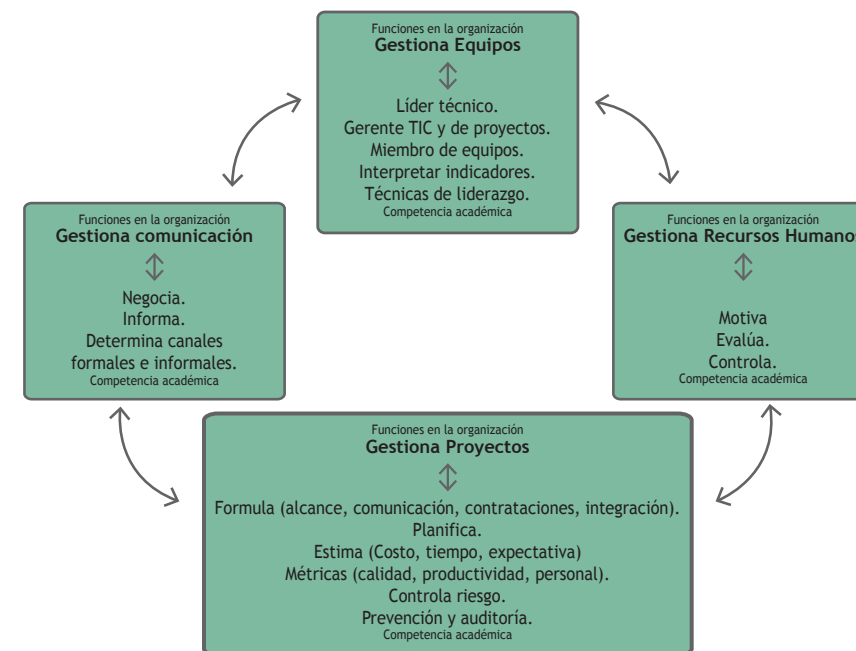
Funciones en la organización
Gestiona Equipos

Líder técnico.
Gerente TIC y de proyectos.
Miembro de equipos.
Interpretar indicadores.
Técnicas de liderazgo.
Competencia académica

Funciones en la organización
Gestiona comunicación

Negocia.
Informa.
Determina canales formales e informales.
Competencia académica

Funciones en la organización
Gestiona Recursos Humanos

Motiva
Evalúa.
Controla.
Competencia académica

Funciones en la organización
Gestiona Proyectos

Formula (alcance, comunicación, contrataciones, integración).
Planifica.
Estima (Costo, tiempo, expectativa)
Métricas (calidad, productividad, personal).
Controla riesgo.
Prevención y auditoría.
Competencia académica